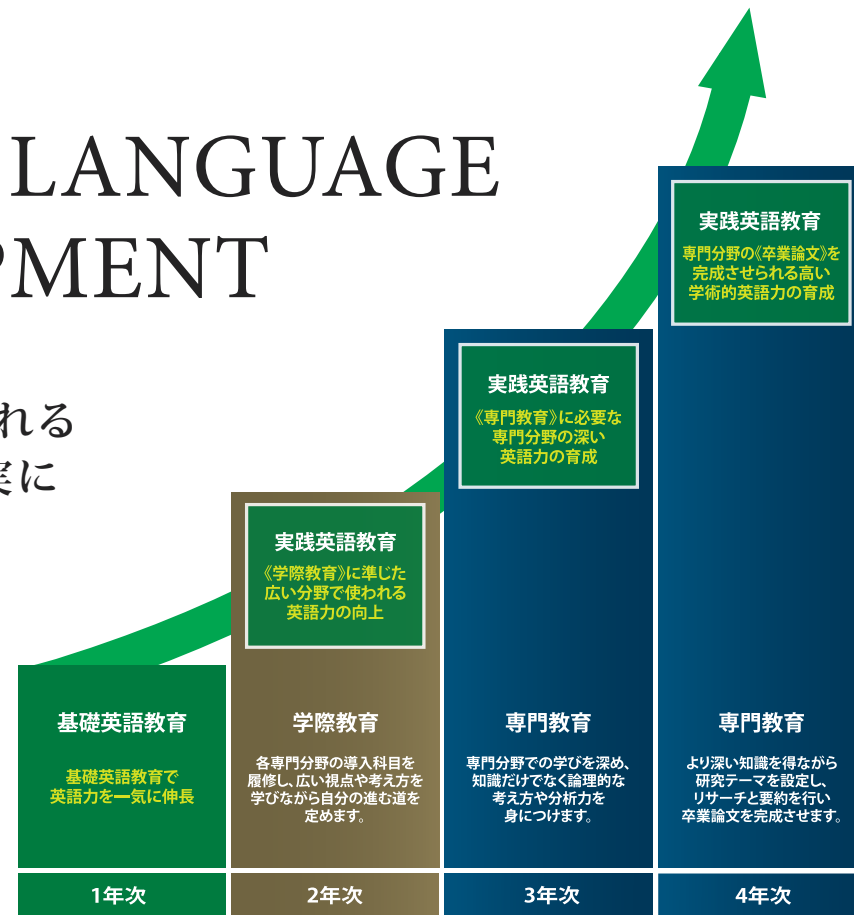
LANGUAGE
PMENT

れる
実に

実践英語教育
専門分野の《卒業論文》を完成させられる高い学術的英語力の育成

実践英語教育
《専門教育》に必要な専門分野の深い英語力の育成

実践英語教育
《学際教育》に準じた広い分野で使われる英語力の向上

基礎英語教育
基礎英語教育で英語力を一気に伸長

学際教育
各専門分野の導入科目を履修し、広い視点や考え方を学びながら自分の進む道を定めます。

専門教育
専門分野での学びを深め、知識だけでなく論理的な考え方や分析力を身につけます。

専門教育
より深い知識を得ながら研究テーマを設定し、リサーチと要約を行い卒業論文を完成させます。

1年次
2年次
3年次
4年次